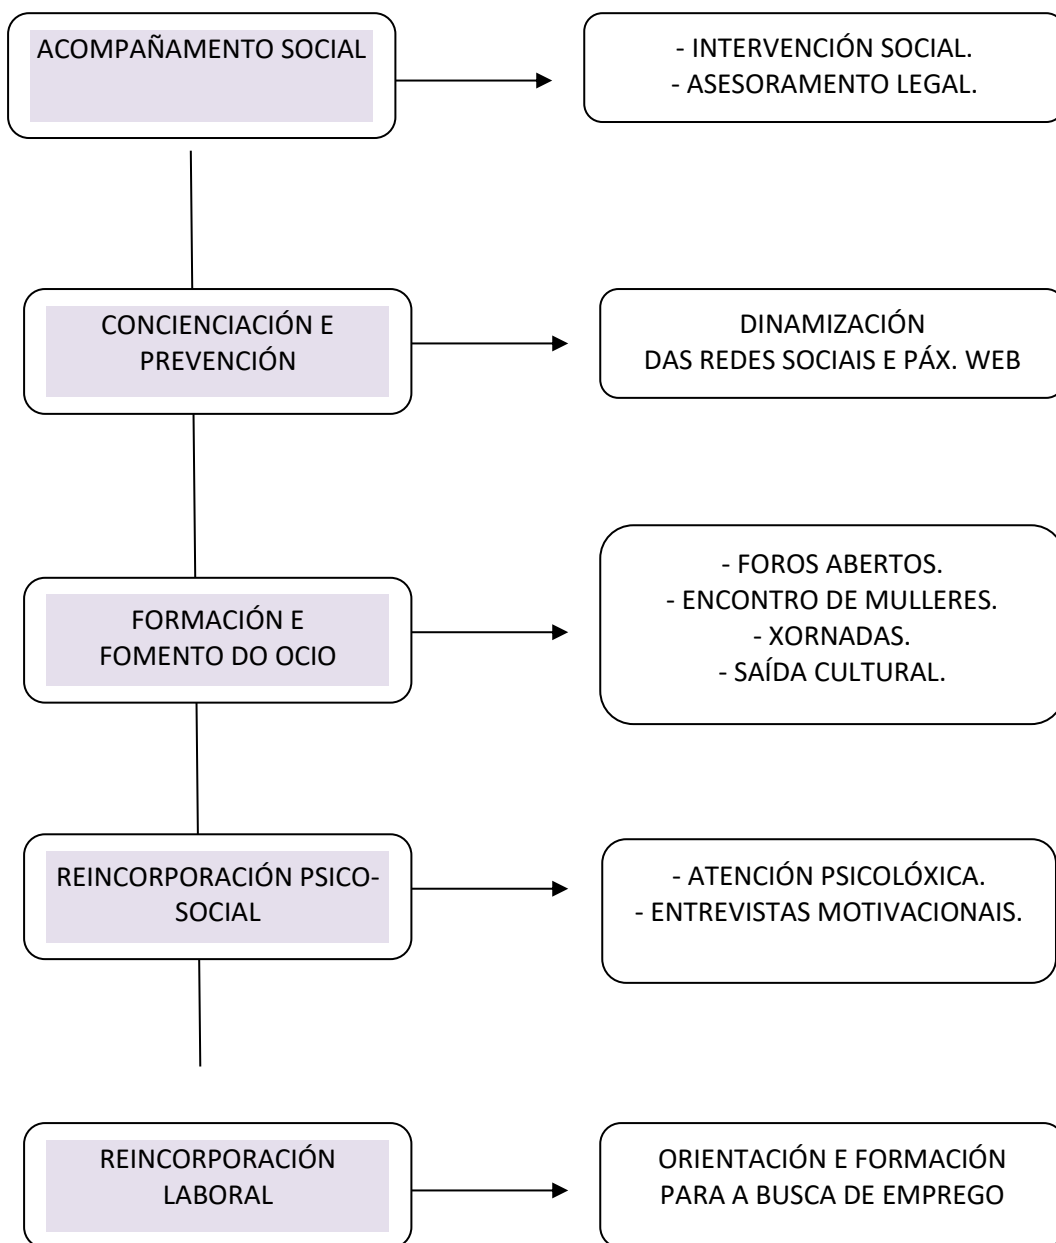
ACOMPAÑAMENTO SOCIAL

- INTERVENCIÓN SOCIAL.
- ASESORAMENTO LEGAL.

CONCIENCIACIÓN E PREVENCIÓN

DINAMIZACIÓN
DAS REDES SOCIAIS E PÁX. WEB

FORMACIÓN E FOMENTO DO OCIO

- FOROS ABERTOS.
- ENCONTRO DE MULLERES.
- XORNADAS.
- SAÍDA CULTURAL.

REINCORPORACIÓN PSICO-SOCIAL

- ATENCIÓN PSICOLÓXICA.
- ENTREVISTAS MOTIVACIONAIS.

REINCORPORACIÓN LABORAL

ORIENTACIÓN E FORMACIÓN PARA A BUSCA DE EMPREGO